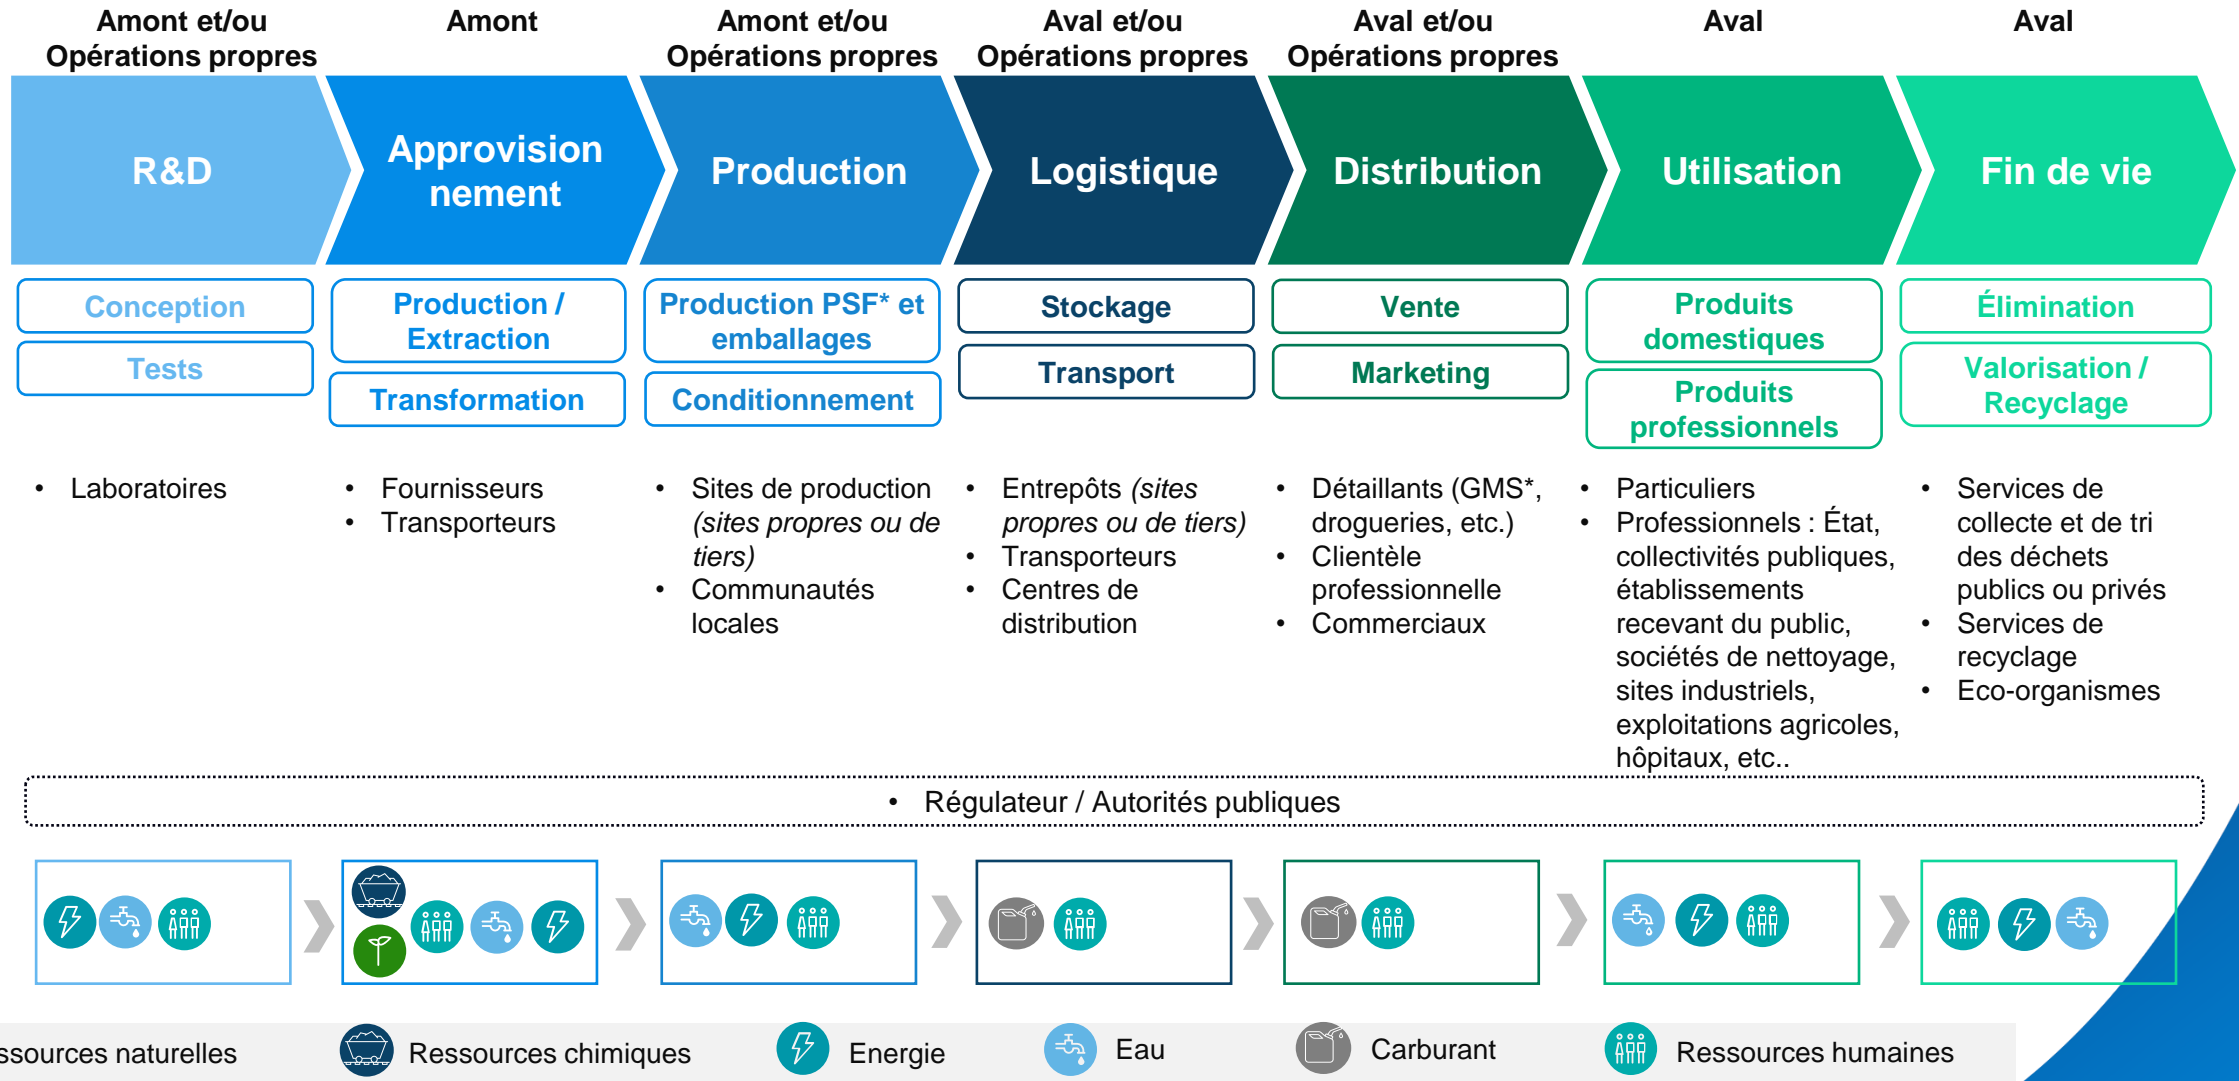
Amont et/ou Opérations propres

Amont

Amont et/ou Opérations propres

Aval et/ou Opérations propres

Aval et/ou Opérations propres

Aval

Aval

R&D

Approvisionnement

Production

Logistique

Distribution

Utilisation

Fin de vie

Conception

Tests

Production / Extraction

Transformation

Production PSF* et emballages

Conditionnement

Stockage

Transport

Vente

Marketing

Produits domestiques

Produits professionnels

Élimination

Valorisation / Recyclage

- Laboratoires

- Fournisseurs
- Transporteurs

- Sites de production *(sites propres ou de tiers)*
- Communautés locales

- Entrepôts *(sites propres ou de tiers)*
- Transporteurs
- Centres de distribution

- Détaillants (GMS*, drogueries, etc.)
- Clientèle professionnelle
- Commerciaux

- Particuliers
- Professionnels : État, collectivités publiques, établissements recevant du public, sociétés de nettoyage, sites industriels, exploitations agricoles, hôpitaux, etc..

- Services de collecte et de tri des déchets publics ou privés
- Services de recyclage
- Eco-organismes

- Régulateur / Autorités publiques

ssources naturelles
Ressources chimiques
Energie
Eau
Carburant
Ressources humaines